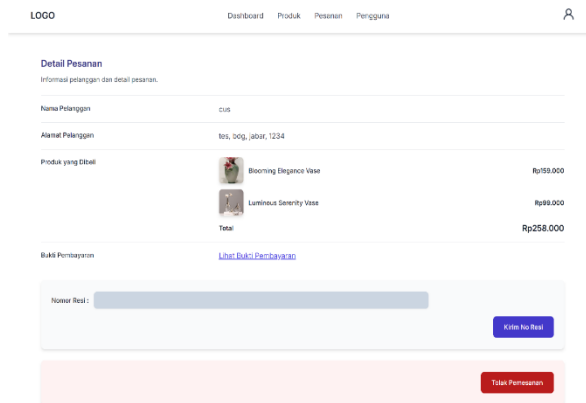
LOGO

Dashboard Produk Pesanan Pengguna

Detail Pesanan

Informasi pelanggan dan detail pesanan.

Nama Pelanggan
cus

Alamat Pelanggan
tes, bdg, jabar, 1234

Produk yang Dibeli
Blooming Elegance Vase Rp159.000
Luminous Serenity Vase Rp99.000
Total Rp258.000

Bukti Pembayaran
Lihat Bukti Pembayaran

Nomor Resi :

Kirim No Resi

Tolak Pemesanan